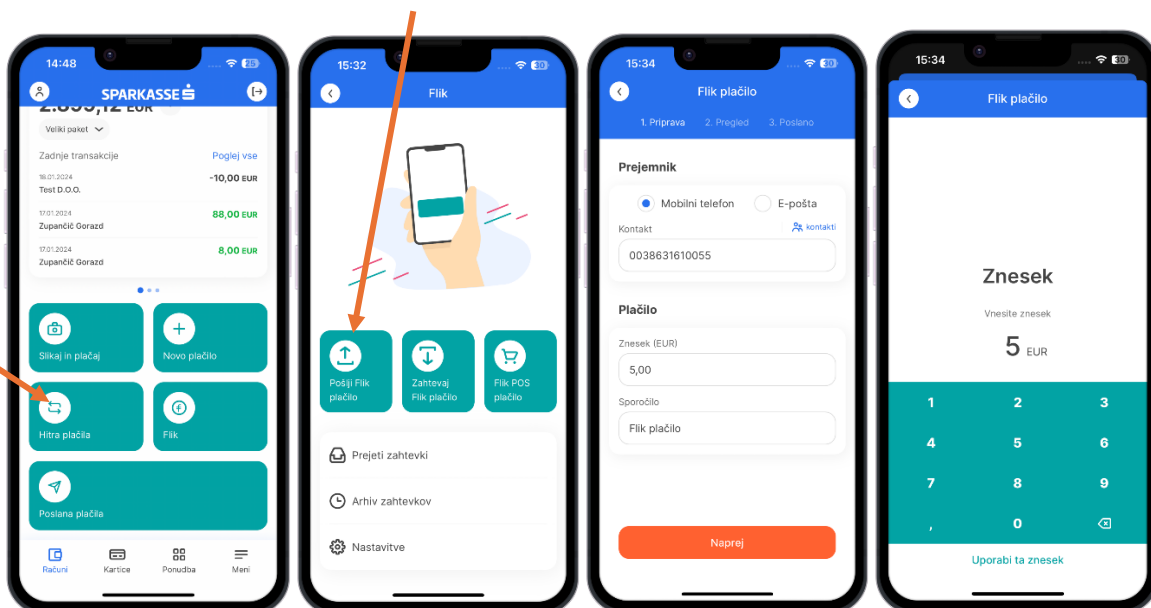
14:48
SPARKASSE
2.899,12 EUR
Veliki paket
Zadnje transakcije
Poglej vse
18.01.2024
Test D.O.O.
-10,00 EUR
17.01.2024
Zupančič Gorazd
88,00 EUR
17.01.2024
Zupančič Gorazd
8,00 EUR
Slikaj in plačaj
Novo plačilo
Hitra plačila
Flik
Poslana plačila
Računi
Kartice
Ponudba
Meni

15:32
Flik
Pošlji Flik plačilo
Zahtevaj Flik plačilo
Flik POS plačilo
Prejeti zahtevki
Arhiv zahtevkov
Nastavitve

15:34
Flik plačilo
1. Priprava
2. Pregled
3. Poslano
Prejemnik
Mobilni telefon
E-pošta
Kontakt
kontakti
0038631610055
Plačilo
Znesek (EUR)
5,00
Sporočilo
Flik plačilo
Naprej

15:34
Flik plačilo
Znesek
Vnesite znesek
5 EUR
1
2
3
4
5
6
7
8
9
,
0
Uporabi ta znesek